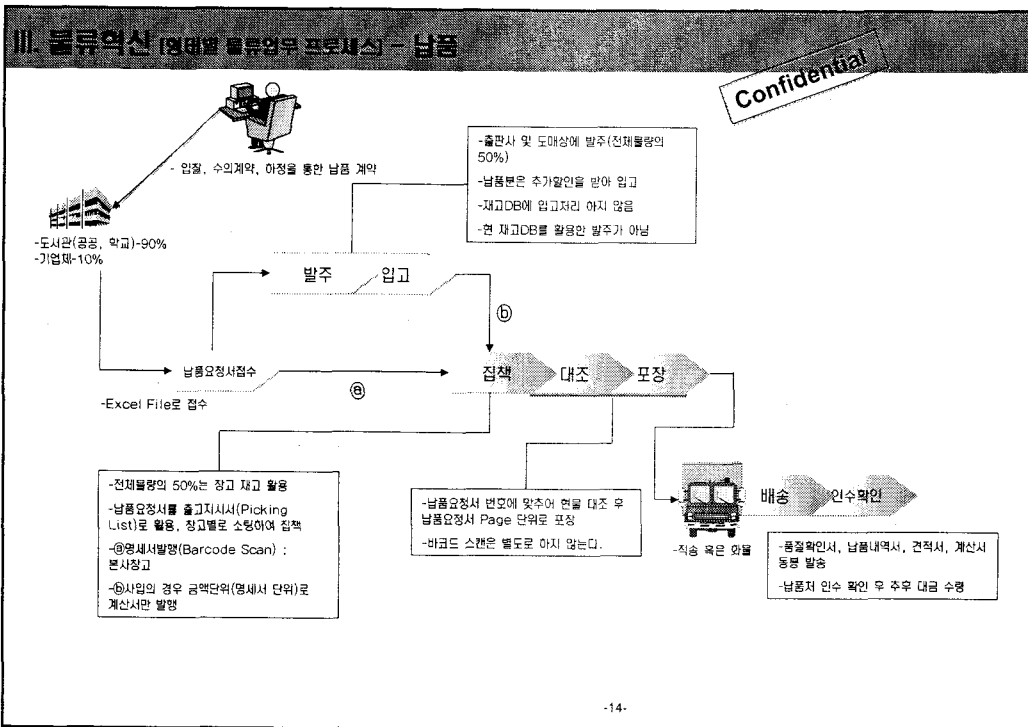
III. 물류혁신 [영업별 물류업무 프로세스] – 납품

Confidential

- 입찰, 수의계약, 하청을 통한 납품 계약

-도서관(공공, 학교)-90%
-기업체-10%

-출판사 및 도매상에 발주(전체물량의 50%)
-납품분은 추가할인을 받아 입고
-재고DB에 입고처리 하지 않음
-현 재고DB를 활용한 발주가 아님

발주
입고

ⓑ

납품요청서접수
-Excel File로 접수

ⓐ

집책
대조
포장

-전체물량의 50%는 창고 재고 활용
-납품요청서를 출고지시서(Picking List)로 활용, 창고별로 소팅하여 집책
-ⓐ명세서발행(Barcode Scan) : 본사창고
-ⓑ사입의 경우 금액단위(명세서 단위)로 계산서만 발행

-납품요청서 번호에 맞추어 현물 대조 후 납품요청서 Page 단위로 포장
-바코드 스캔은 별도로 하지 않는다.

배송
인수확인

-직송 혹은 화물

-품절확인서, 납품내역서, 견적서, 계산서 동봉 발송
-납품처 인수 확인 후 추후 대금 수령

-14-